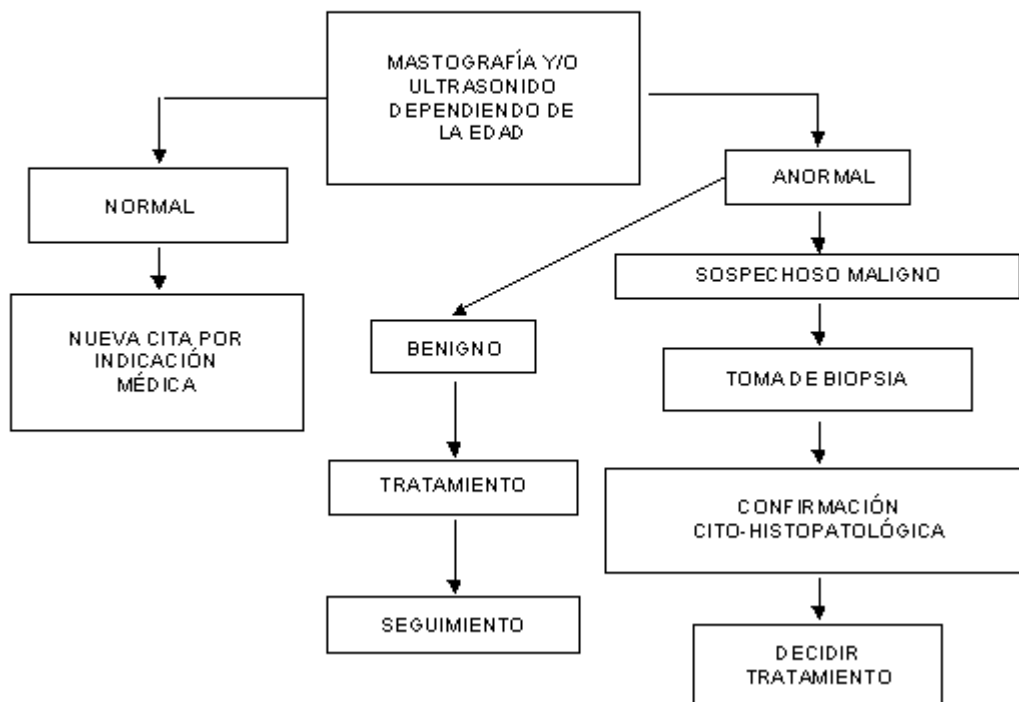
MASTOGRAFÍA Y/O ULTRASONIDO DEPENDIENDO DE LA EDAD

NORMAL

NUEVA CITA POR INDICACIÓN MÉDICA

ANORMAL

BENIGNO

TRATAMIENTO

SEGUIMIENTO

SOSPECHOSO MALIGNO

TOMA DE BIOPSIA

CONFIRMACIÓN CITO-HISTOPATOLÓGICA

DECIDIR TRATAMIENTO